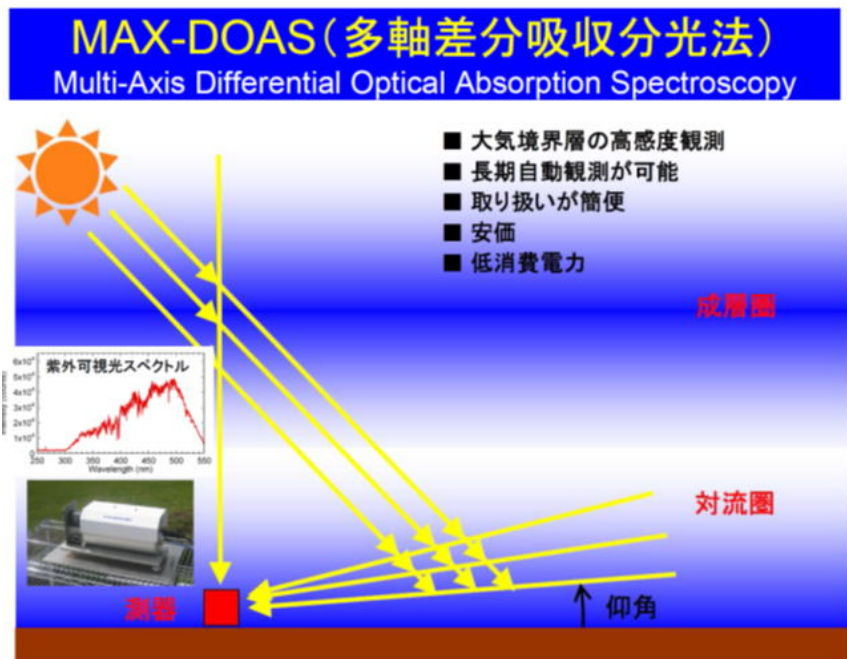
MAX-DOAS（多軸差分吸収分光法）
Multi-Axis Differential Optical Absorption Spectroscopy

■ 大気境界層の高感度観測
■ 長期自動観測が可能
■ 取り扱いが簡便
■ 安価
■ 低消費電力

成層圏

紫外可視光スペクトル

6x10⁴
5x10⁴
4x10⁴
3x10⁴
2x10⁴
1x10⁴

Intensity (counts)

250 300 350 400 450 500 550
Wavelength (nm)

対流圏

測器

仰角